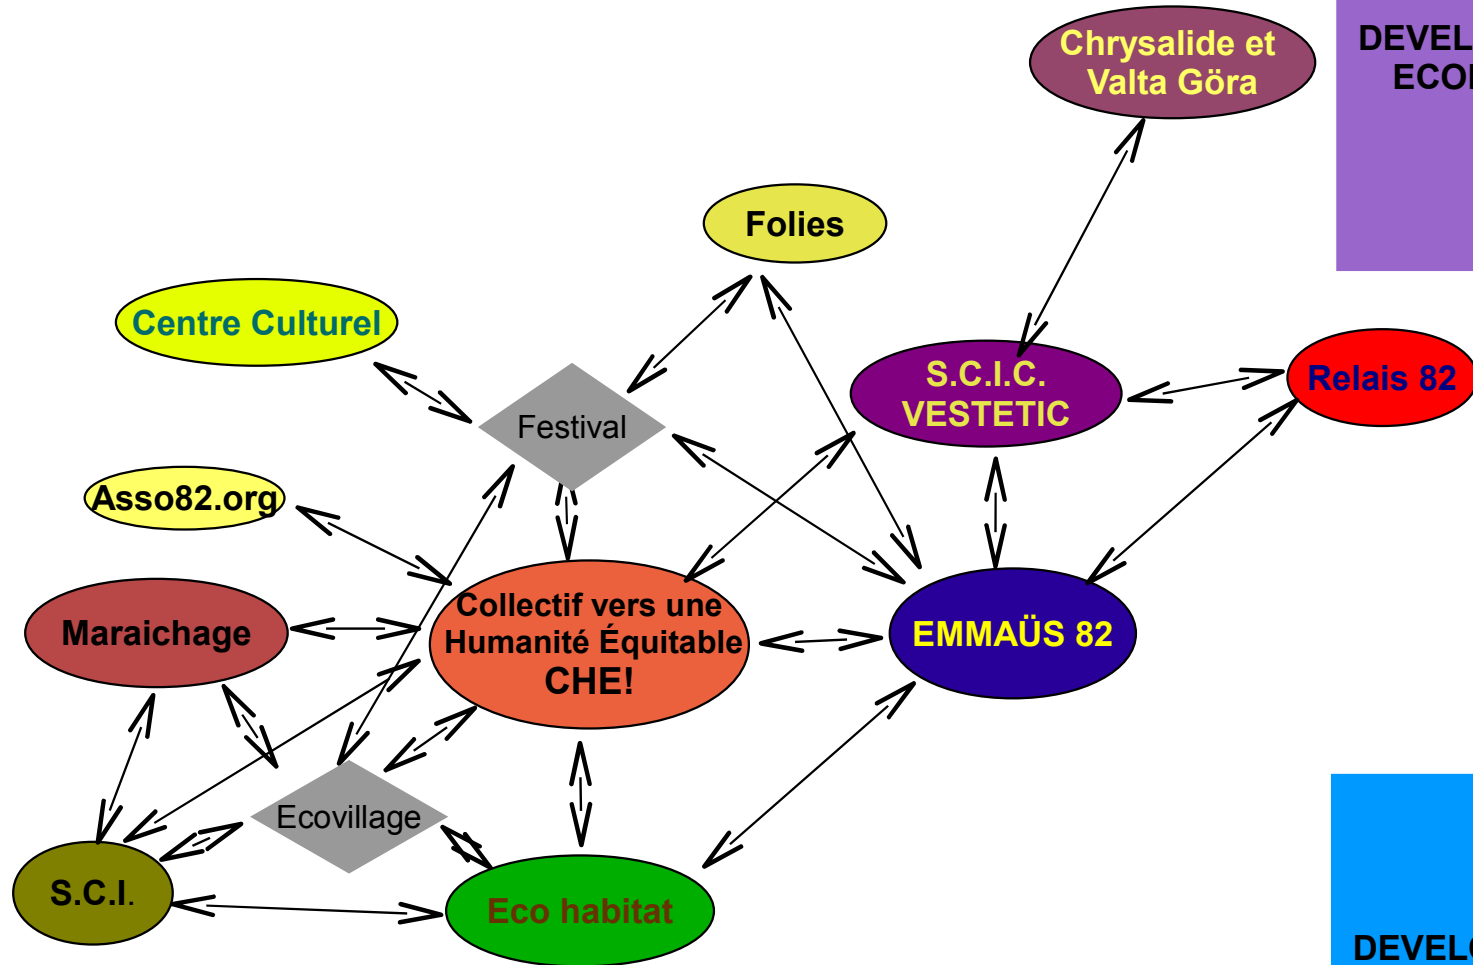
Chrysalide et Valta Göra

DEVEL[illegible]
ECO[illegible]

Folies

Centre Culturel

S.C.I.C. VESTETIC

Relais 82

Festival

Asso82.org

Collectif vers une Humanité Équitable CHE!

EMMAÜS 82

Maraichage

Ecovillage

S.C.I.

Eco habitat

DEVEL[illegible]